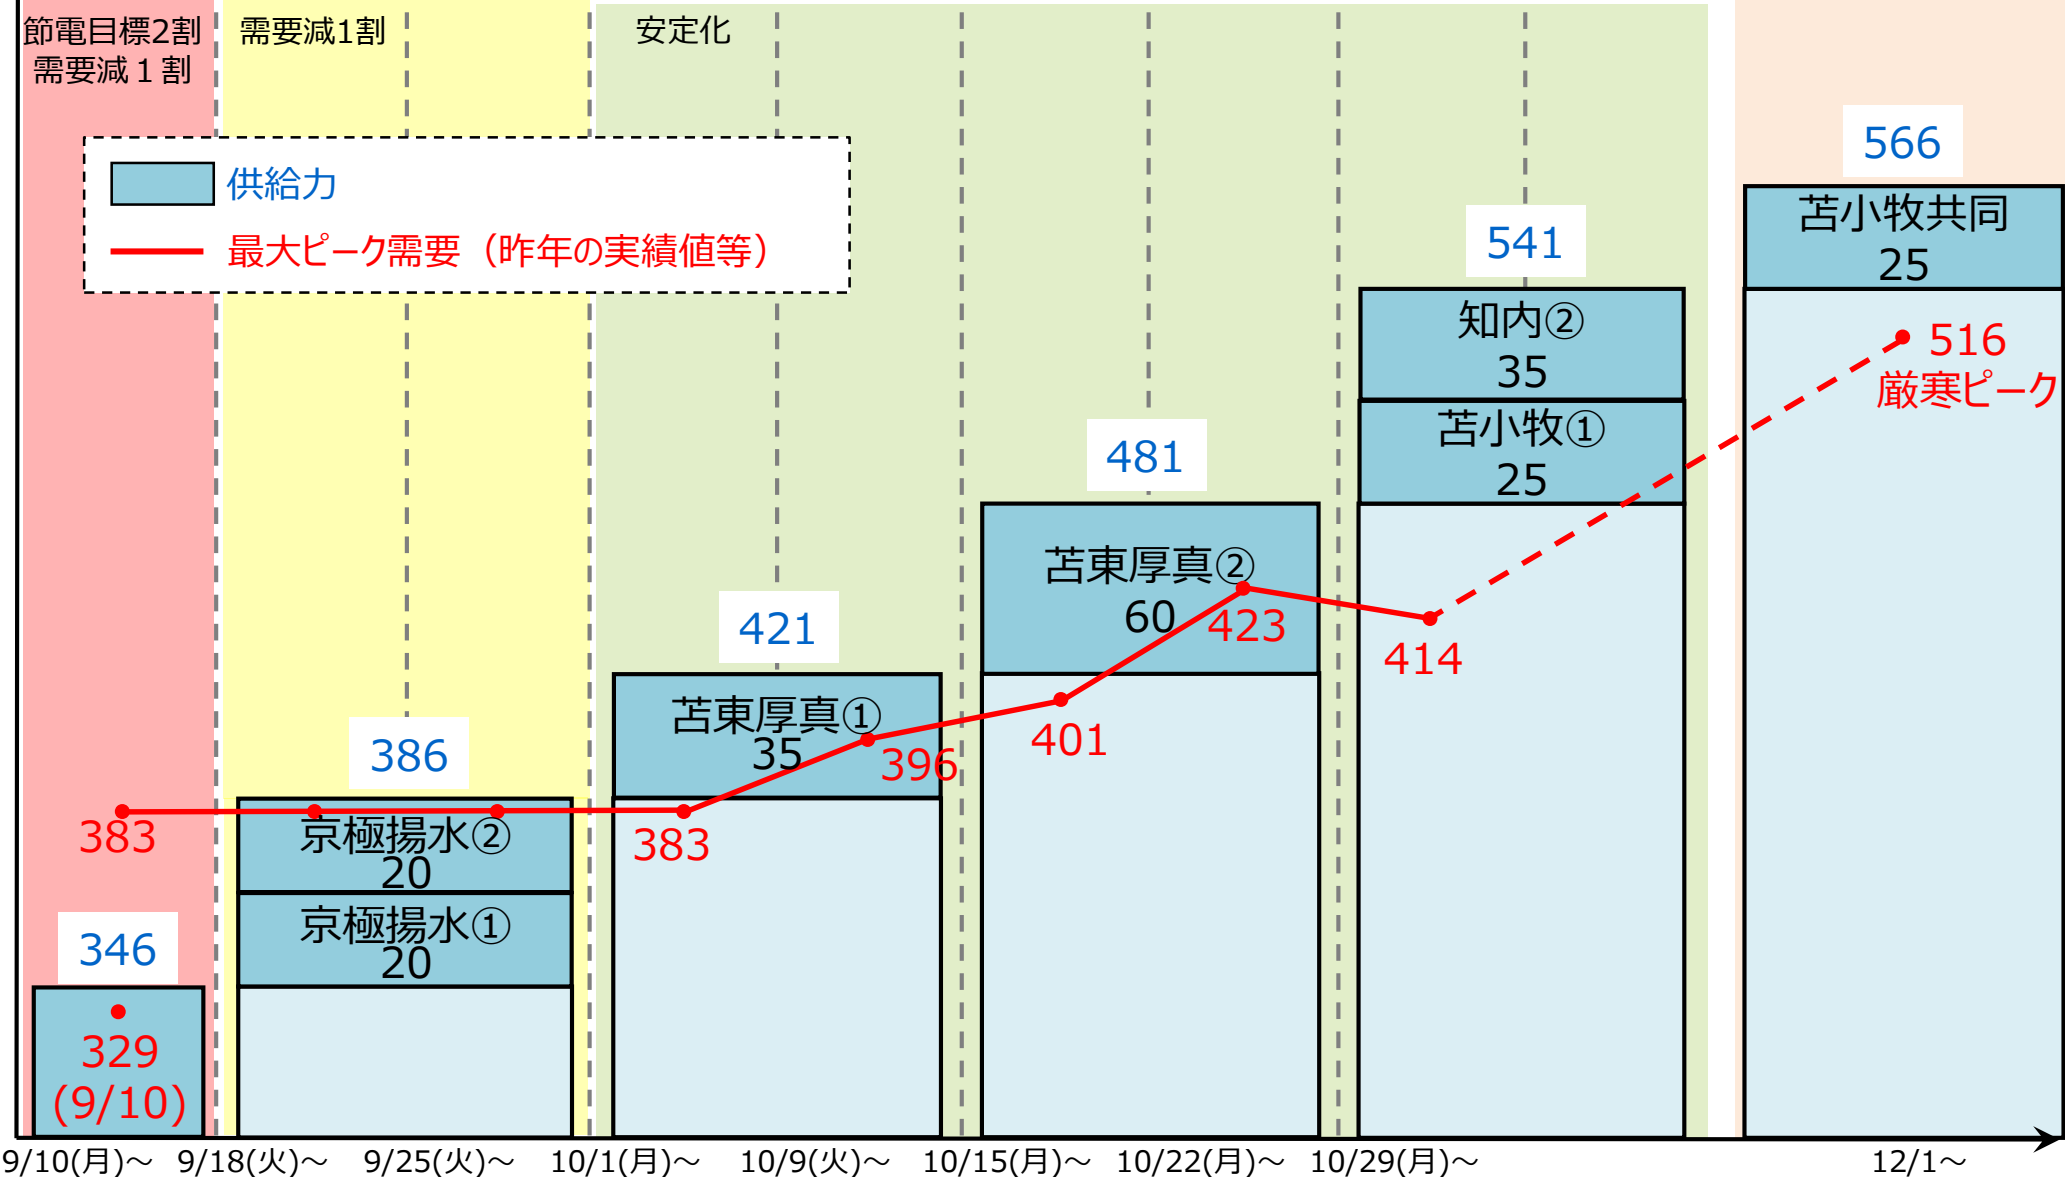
節電目標2割
需要減１割

需要減1割

安定化

供給力

最大ピーク需要（昨年の実績値等）

566

苫小牧共同
25

541

知内②
35

苫小牧①
25

516
厳寒ピーク

481

苫東厚真②
60

423

414

421

苫東厚真①
35

396

401

386

京極揚水②
20

京極揚水①
20

383

383

346

329
(9/10)

9/10(月)～　9/18(火)～　9/25(火)～　10/1(月)～　10/9(火)～　10/15(月)～　10/22(月)～　10/29(月)～　12/1～